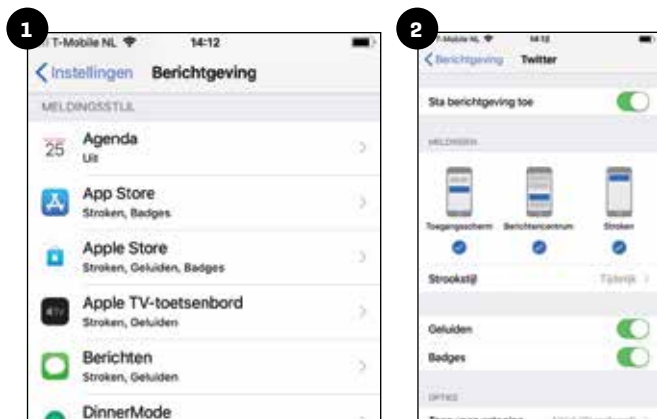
1

T-Mobile NL 14:12

Instellingen Berichtgeving

MELDINGSSTIJL

25 Agenda
Uit

App Store
Stroken, Badges

Apple Store
Stroken, Geluiden, Badges

Apple TV-toetsenbord
Stroken, Geluiden

Berichten
Stroken, Geluiden

DinnerMode

2

T-Mobile NL 14:12

Berichtgeving Twitter

Sta berichtgeving toe

MELDINGEN

Toegangsscherm Berichtencentrum Stroken

Strookstijl Tijdelijk

Geluiden

Badges

OPTIES

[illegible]